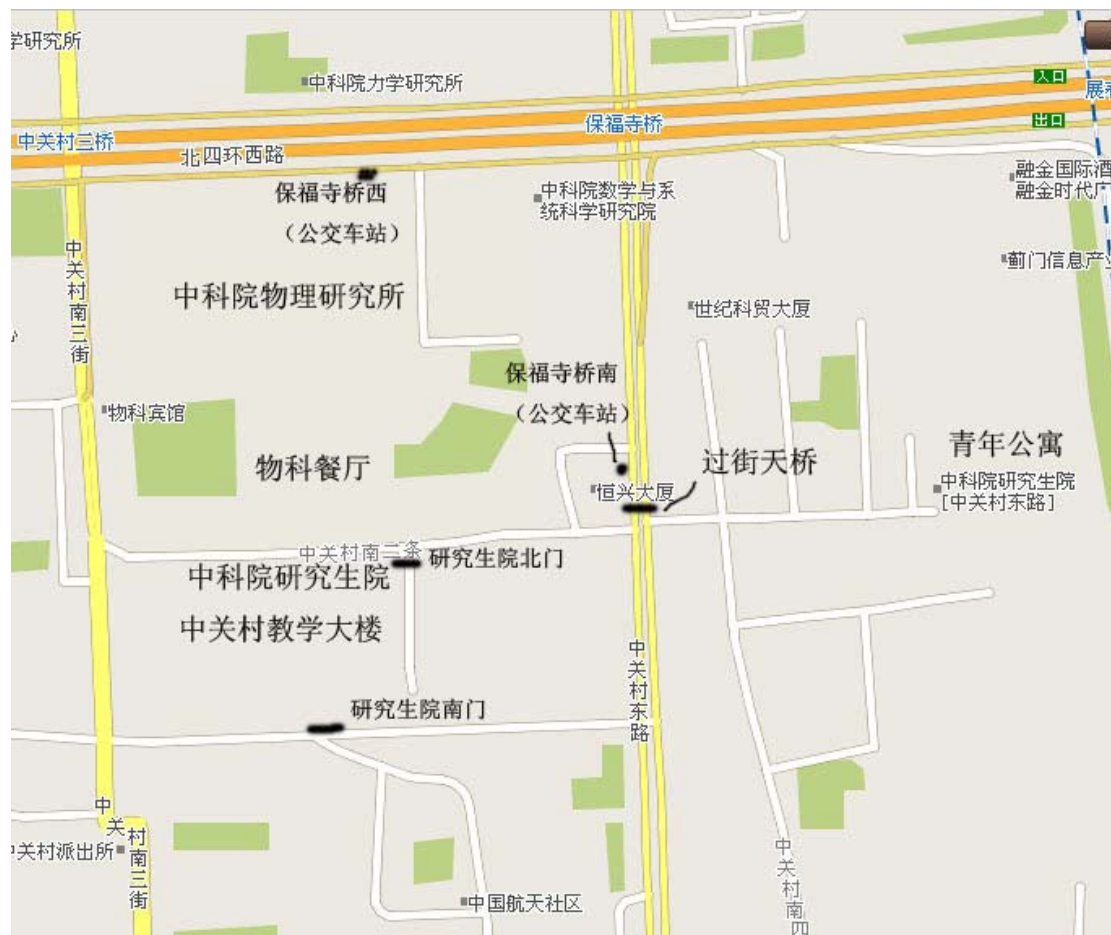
学研究所
中科院力学研究所
入口
展
中关村三桥
保福寺桥
出口
北四环西路
保福寺桥西
（公交车站）
中科院数学与系统科学研究院
融金国际酒
融金时代广
蓟门信息产
中关村南三街
中科院物理研究所
世纪科贸大厦
保福寺桥南
（公交车站）
物科宾馆
物科餐厅
过街天桥
青年公寓
恒兴大厦
中科院研究生院
[中关村东路]
中关村南三条
研究生院北门
中科院研究生院
中关村教学大楼
中关村东路
研究生院南门
中关村南三街
中关村派出所
中国航天社区
中关村南四